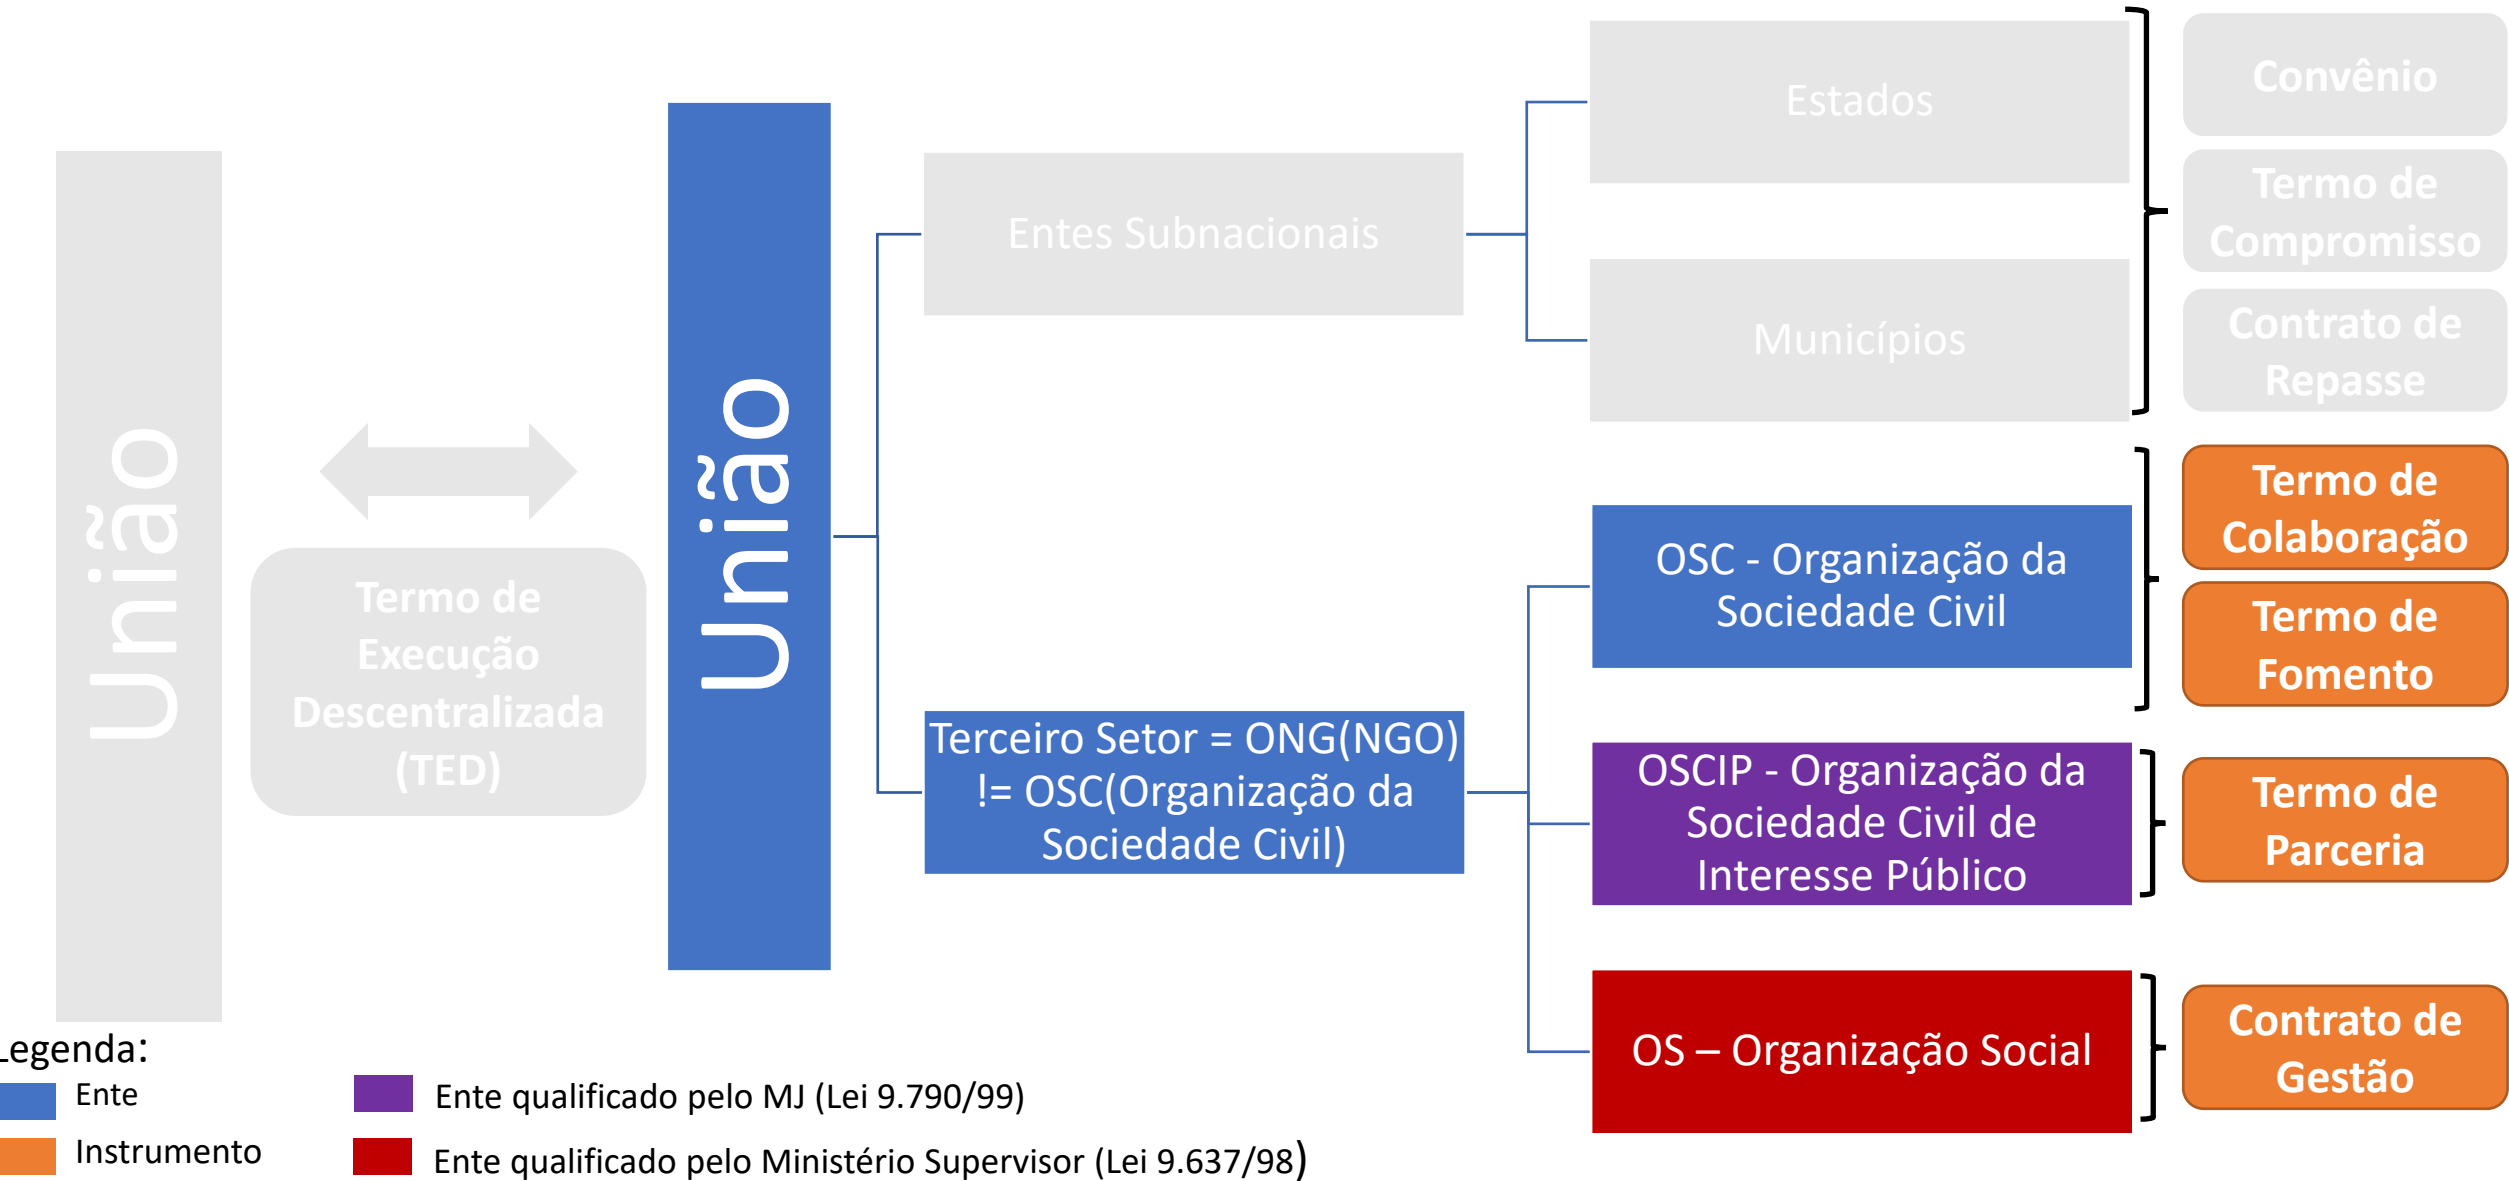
União

Termo de Execução Descentralizada (TED)

União

Entes Subnacionais

Estados

Municípios

Convênio

Termo de Compromisso

Contrato de Repasse

Terceiro Setor = ONG(NGO) != OSC(Organização da Sociedade Civil)

OSC - Organização da Sociedade Civil

Termo de Colaboração

Termo de Fomento

OSCIP - Organização da Sociedade Civil de Interesse Público

Termo de Parceria

OS – Organização Social

Contrato de Gestão

Legenda:
Ente
Instrumento
Ente qualificado pelo MJ (Lei 9.790/99)
Ente qualificado pelo Ministério Supervisor (Lei 9.637/98)